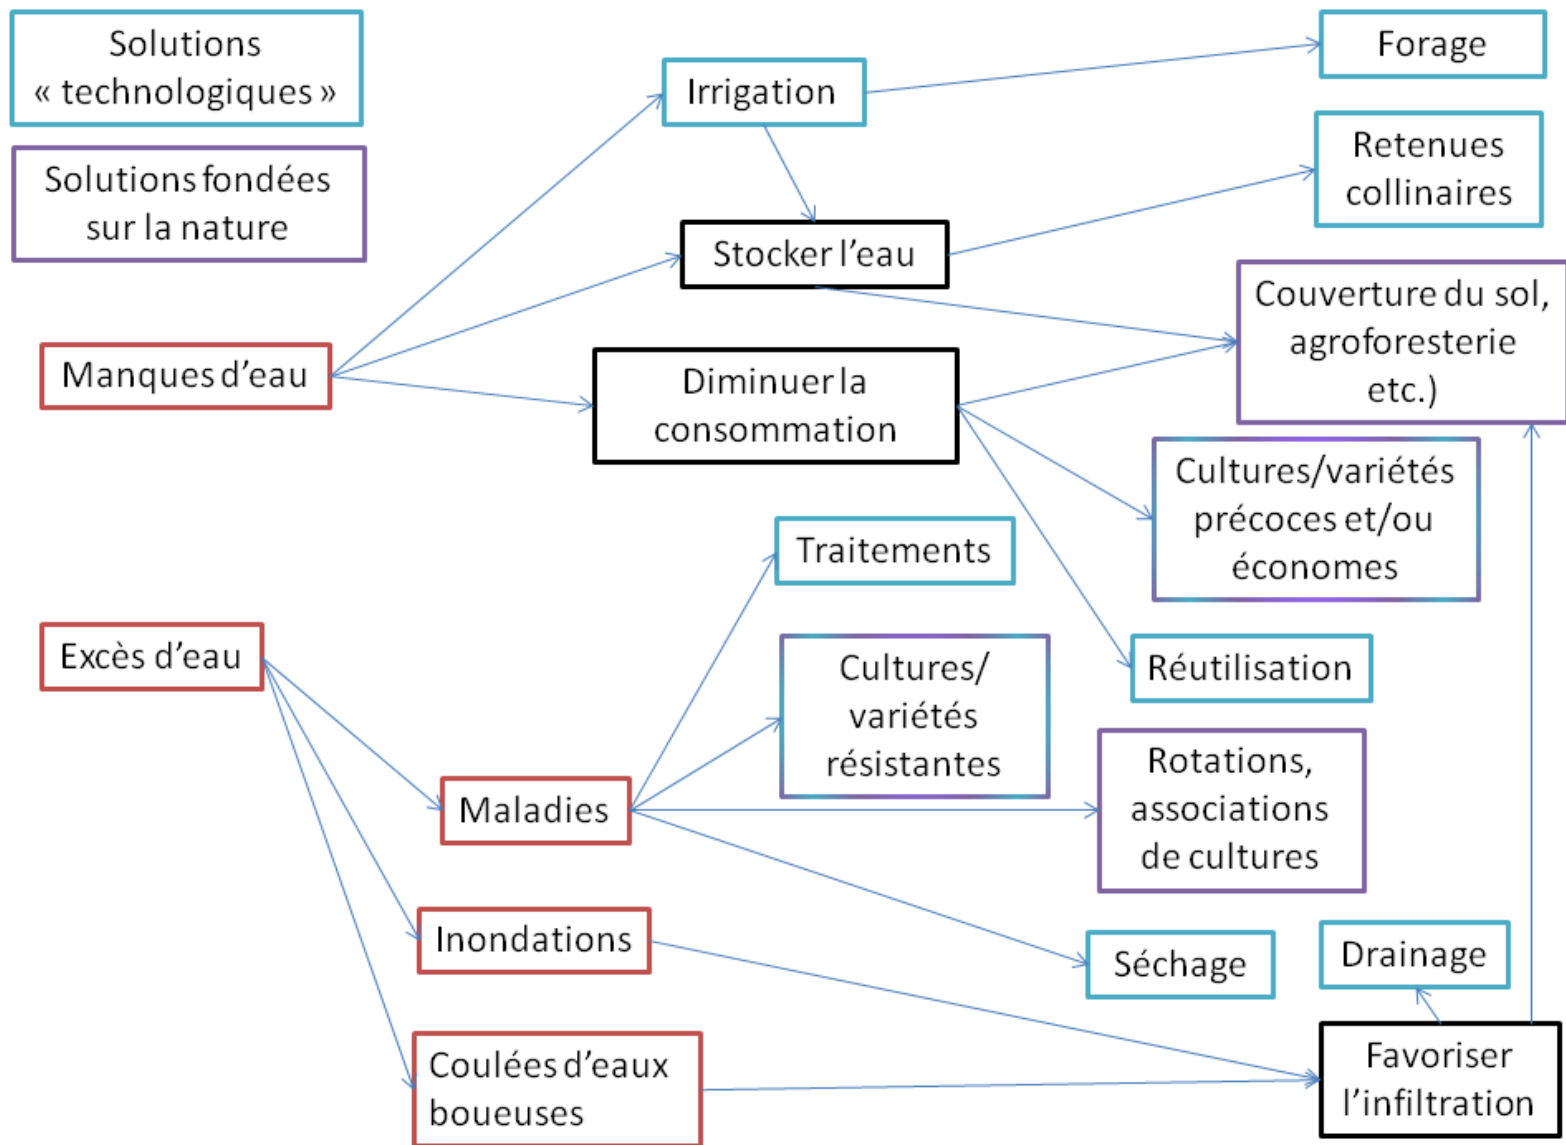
Solutions « technologiques »

Solutions fondées sur la nature

Irrigation

Forage

Retenues collinaires

Stocker l'eau

Couverture du sol, agroforesterie etc.)

Manques d'eau

Diminuer la consommation

Cultures/variétés précoces et/ou économes

Traitements

Excès d'eau

Cultures/ variétés résistantes

Réutilisation

Rotations, associations de cultures

Maladies

Inondations

Séchage

Drainage

Coulées d'eaux boueuses

Favoriser l'infiltration